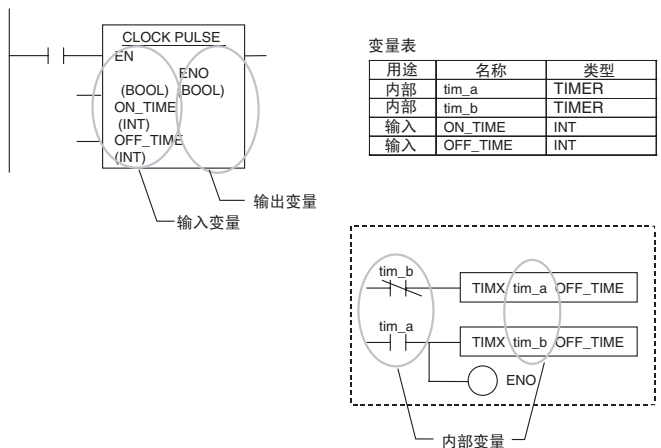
CLOCK PULSE
EN
(BOOL)
ON_TIME
(INT)
OFF_TIME
(INT)
ENO
(BOOL)

输出变量
输入变量

变量表

| 用途 | 名称 | 类型 |
|---|---|---|
| 内部 | tim_a | TIMER |
| 内部 | tim_b | TIMER |
| 输入 | ON_TIME | INT |
| 输入 | OFF_TIME | INT |

tim_b
TIMX tim_a OFF_TIME
tim_a
TIMX tim_b OFF_TIME
ENO

内部变量